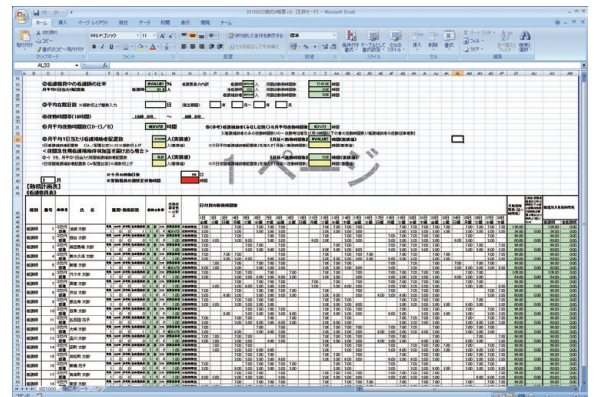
ホーム 挿入 ページレイアウト 数式 データ 校閲 表示 開発 チーム

Microsoft Excel

AL20

①看護職員中の看護師の比率

②平均在院日数

③夜勤時間数

④月平均夜勤時間数

⑤月平均1日当たり看護配置数

イメージ

【勤務計画表】
【看護職員表】

種別 番号 病棟 氏名

看護師